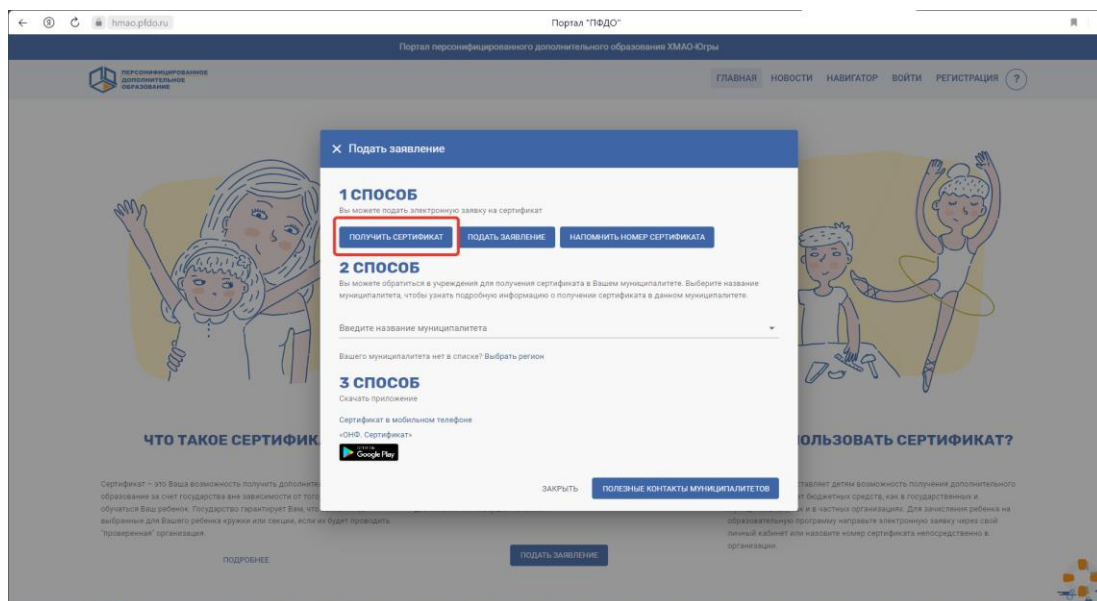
hmao.pfdo.ru

Портал "ПФДО"

Портал персонифицированного дополнительного образования ХМАО-Югры

ПЕРСОНИФИЦИРОВАННОЕ ДОПОЛНИТЕЛЬНОЕ ОБРАЗОВАНИЕ

ГЛАВНАЯ НОВОСТИ НАВИГАТОР ВОЙТИ РЕГИСТРАЦИЯ ?

× Подать заявление

1 СПОСОБ

Вы можете подать электронную заявку на сертификат

ПОЛУЧИТЬ СЕРТИФИКАТ ПОДАТЬ ЗАЯВЛЕНИЕ НАПОМНИТЬ НОМЕР СЕРТИФИКАТА

2 СПОСОБ

Вы можете обратиться в учреждения для получения сертификата в Вашем муниципалитете. Выберите название муниципалитета, чтобы узнать подробную информацию о получении сертификата в данном муниципалитете.

Введите название муниципалитета

Вашего муниципалитета нет в списке? Выбрать регион

3 СПОСОБ

Скачать приложение

Сертификат в мобильном телефоне

«ОНФ. Сертификат»

Google Play

ЗАКРЫТЬ ПОЛЕЗНЫЕ КОНТАКТЫ МУНИЦИПАЛИТЕТОВ

ЧТО ТАКОЕ СЕРТИФИК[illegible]

Сертификат – это Ваша возможность получить дополните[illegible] образование за счет государства вне зависимости от того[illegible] обучается Ваш ребенок. Государство гарантирует Вам, что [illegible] выбранные для Вашего ребенка кружки или секции, если их будет проводить "проверенная" организация.

ПОДРОБНЕЕ

ПОДАТЬ ЗАЯВЛЕНИЕ

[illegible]ОЛЬЗОВАТЬ СЕРТИФИКАТ?

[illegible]ставляет детям возможность получения дополнительного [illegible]т бюджетных средств, как в государственных и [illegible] и в частных организациях. Для зачисления ребёнка на образовательную программу направьте электронную заявку через свой личный кабинет или назовите номер сертификата непосредственно в организации.